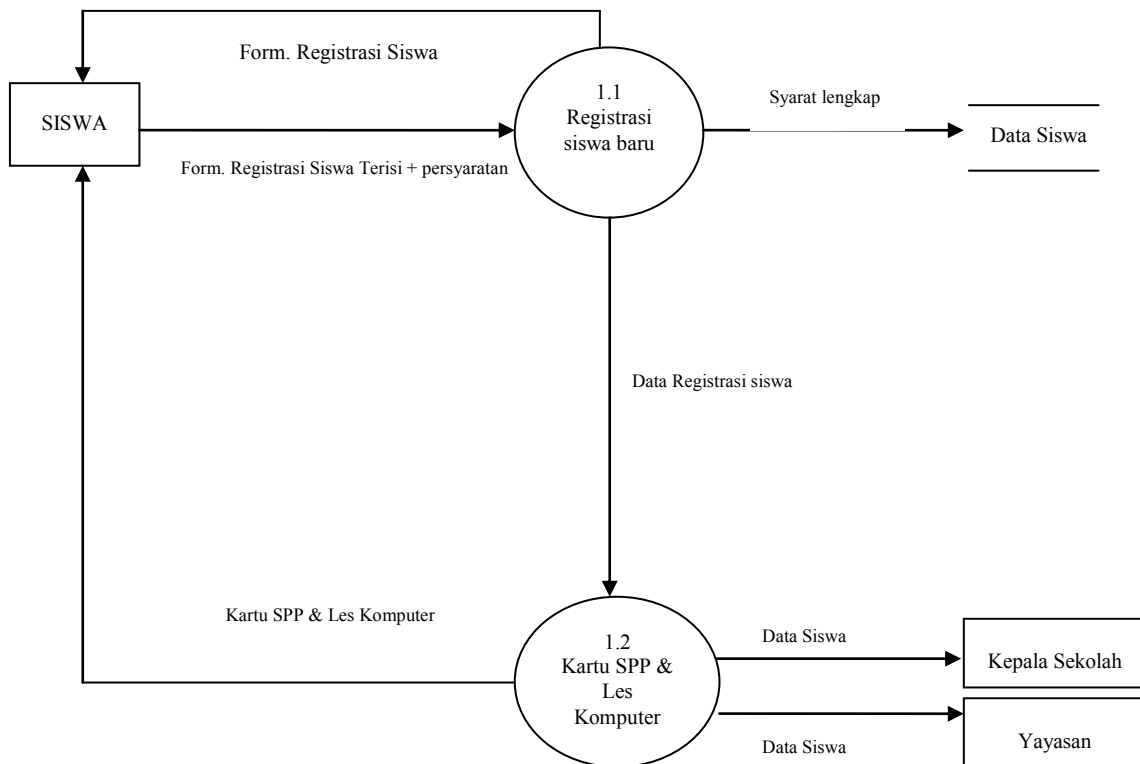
Form. Registrasi Siswa

SISWA

1.1
Registrasi
siswa baru

Syarat lengkap

Data Siswa

Form. Registrasi Siswa Terisi + persyaratan

Data Registrasi siswa

Kartu SPP & Les Komputer

1.2
Kartu SPP &
Les
Komputer

Data Siswa

Kepala Sekolah

Data Siswa

Yayasan